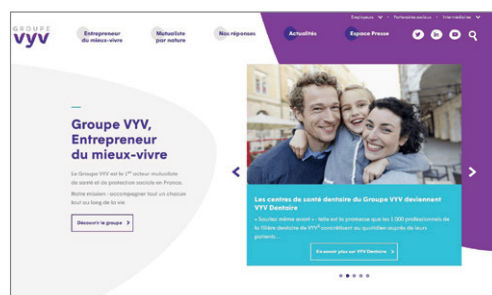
GROUPE
VYV

Entrepreneur du mieux-vivre

Mutualiste par nature

Nos réponses

Actualités

Espace Presse

Employeurs | Partenaires sociaux | Intermédiaires

Groupe VYV, Entrepreneur du mieux-vivre

Le Groupe VYV est le 1er acteur mutualiste de santé et de protection sociale en France. Notre mission : accompagner tout un chacun tout au long de la vie.

Découvrir le groupe >

Les centres de santé dentaire du Groupe VYV deviennent VYV Dentaire

« Soyez même avant » : telle est la promesse que les 1 000 professionnels de la filière dentaire de VYV³ concrétisent au quotidien auprès de leurs patients...

En savoir plus sur VYV Dentaire >